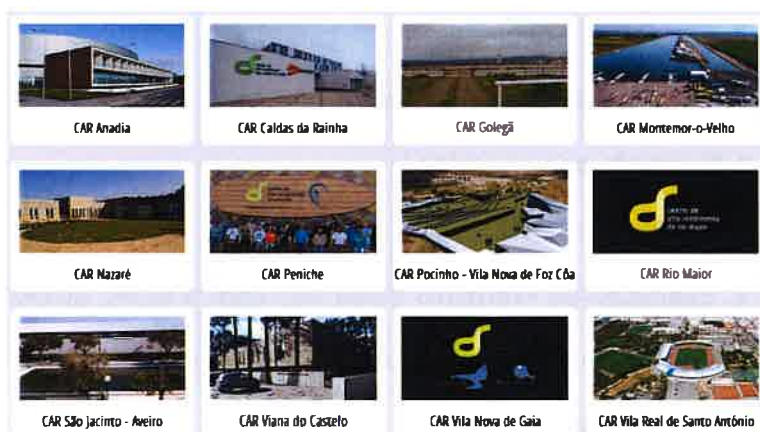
CAR Anadia

CAR Caldas da Rainha

CAR Golegã

CAR Montemor-o-Velho

CAR Nazaré

CAR Peniche

CAR Pocinho - Vila Nova de Foz Côa

CAR Rio Maior

CAR São Jacinto - Aveiro

CAR Viana do Castelo

CAR Vila Nova de Gaia

CAR Vila Real de Santo António